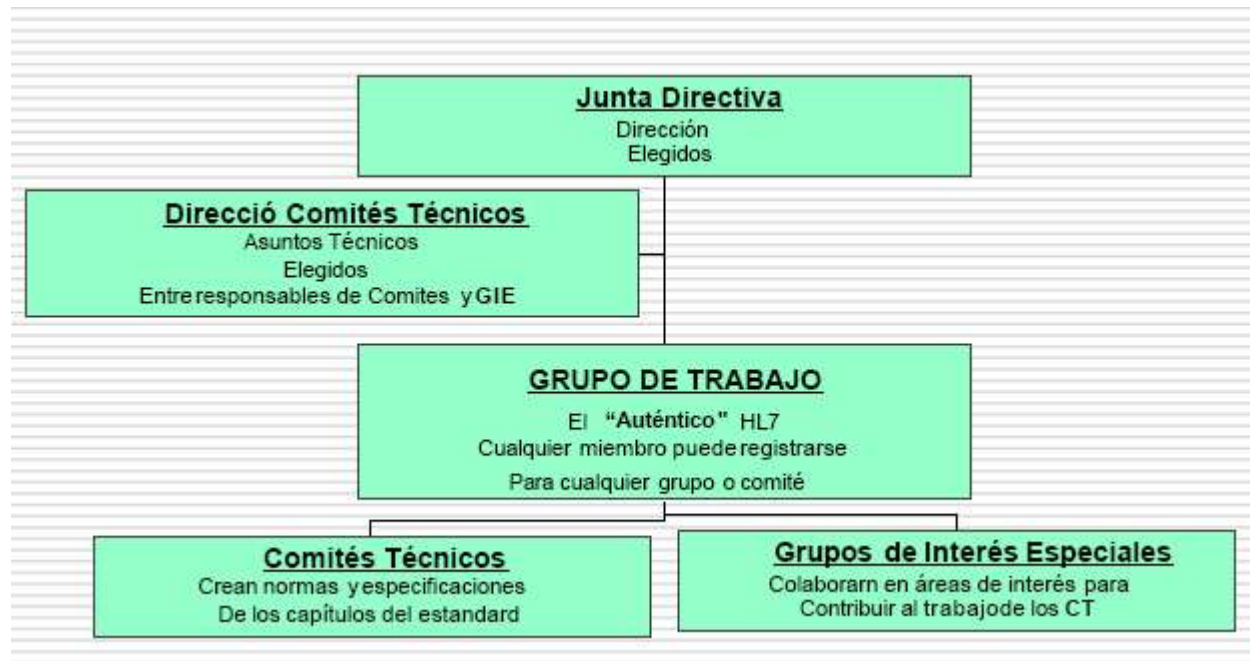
Junta Directiva
Dirección
Elegidos

Direcció Comités Técnicos
Asuntos Técnicos
Elegidos
Entre responsables de Comites y GIE

GRUPO DE TRABAJO
El "Auténtico" HL7
Cualquier miembro puede registrarse
Para cualquier grupo o comité

Comités Técnicos
Crean normas y especificaciones
De los capítulos del estandard

Grupos de Interés Especiales
Colaborarn en áreas de interés para
Contribuir al trabajode los CT